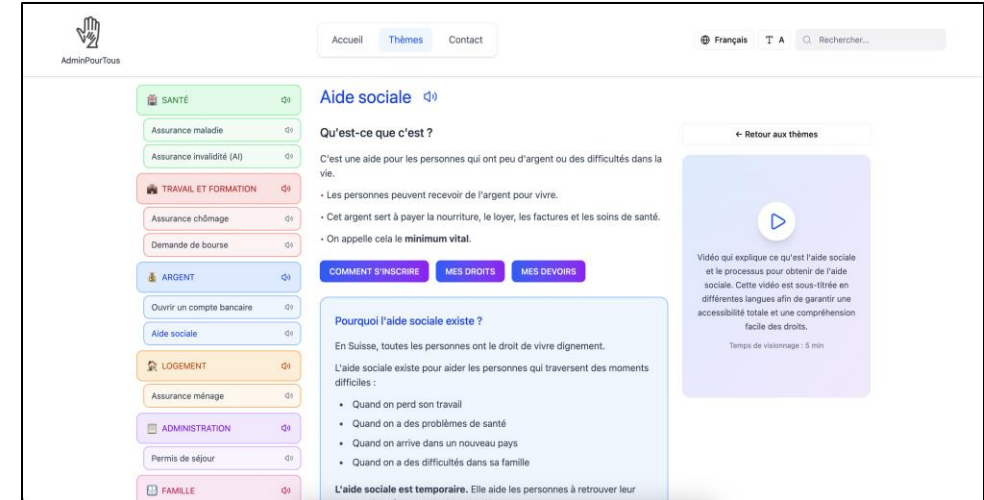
AdminPourTous

Accueil Thèmes Contact

Français T A Rechercher...

SANTÉ
Assurance maladie
Assurance invalidité (AI)
TRAVAIL ET FORMATION
Assurance chômage
Demande de bourse
ARGENT
Ouvrir un compte bancaire
Aide sociale
LOGEMENT
Assurance ménage
ADMINISTRATION
Permis de séjour
FAMILLE

Aide sociale

Qu'est-ce que c'est ?

C'est une aide pour les personnes qui ont peu d'argent ou des difficultés dans la vie.

• Les personnes peuvent recevoir de l'argent pour vivre.

• Cet argent sert à payer la nourriture, le loyer, les factures et les soins de santé.

• On appelle cela le **minimum vital**.

COMMENT S'INSCRIRE MES DROITS MES DEVOIRS

Pourquoi l'aide sociale existe ?

En Suisse, toutes les personnes ont le droit de vivre dignement.

L'aide sociale existe pour aider les personnes qui traversent des moments difficiles :

• Quand on perd son travail
• Quand on a des problèmes de santé
• Quand on arrive dans un nouveau pays
• Quand on a des difficultés dans sa famille

**L'aide sociale est temporaire.** Elle aide les personnes à retrouver leur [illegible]

← Retour aux thèmes

Vidéo qui explique ce qu'est l'aide sociale et le processus pour obtenir de l'aide sociale. Cette vidéo est sous-titrée en différentes langues afin de garantir une accessibilité totale et une compréhension facile des droits.

Temps de visionnage : 5 min